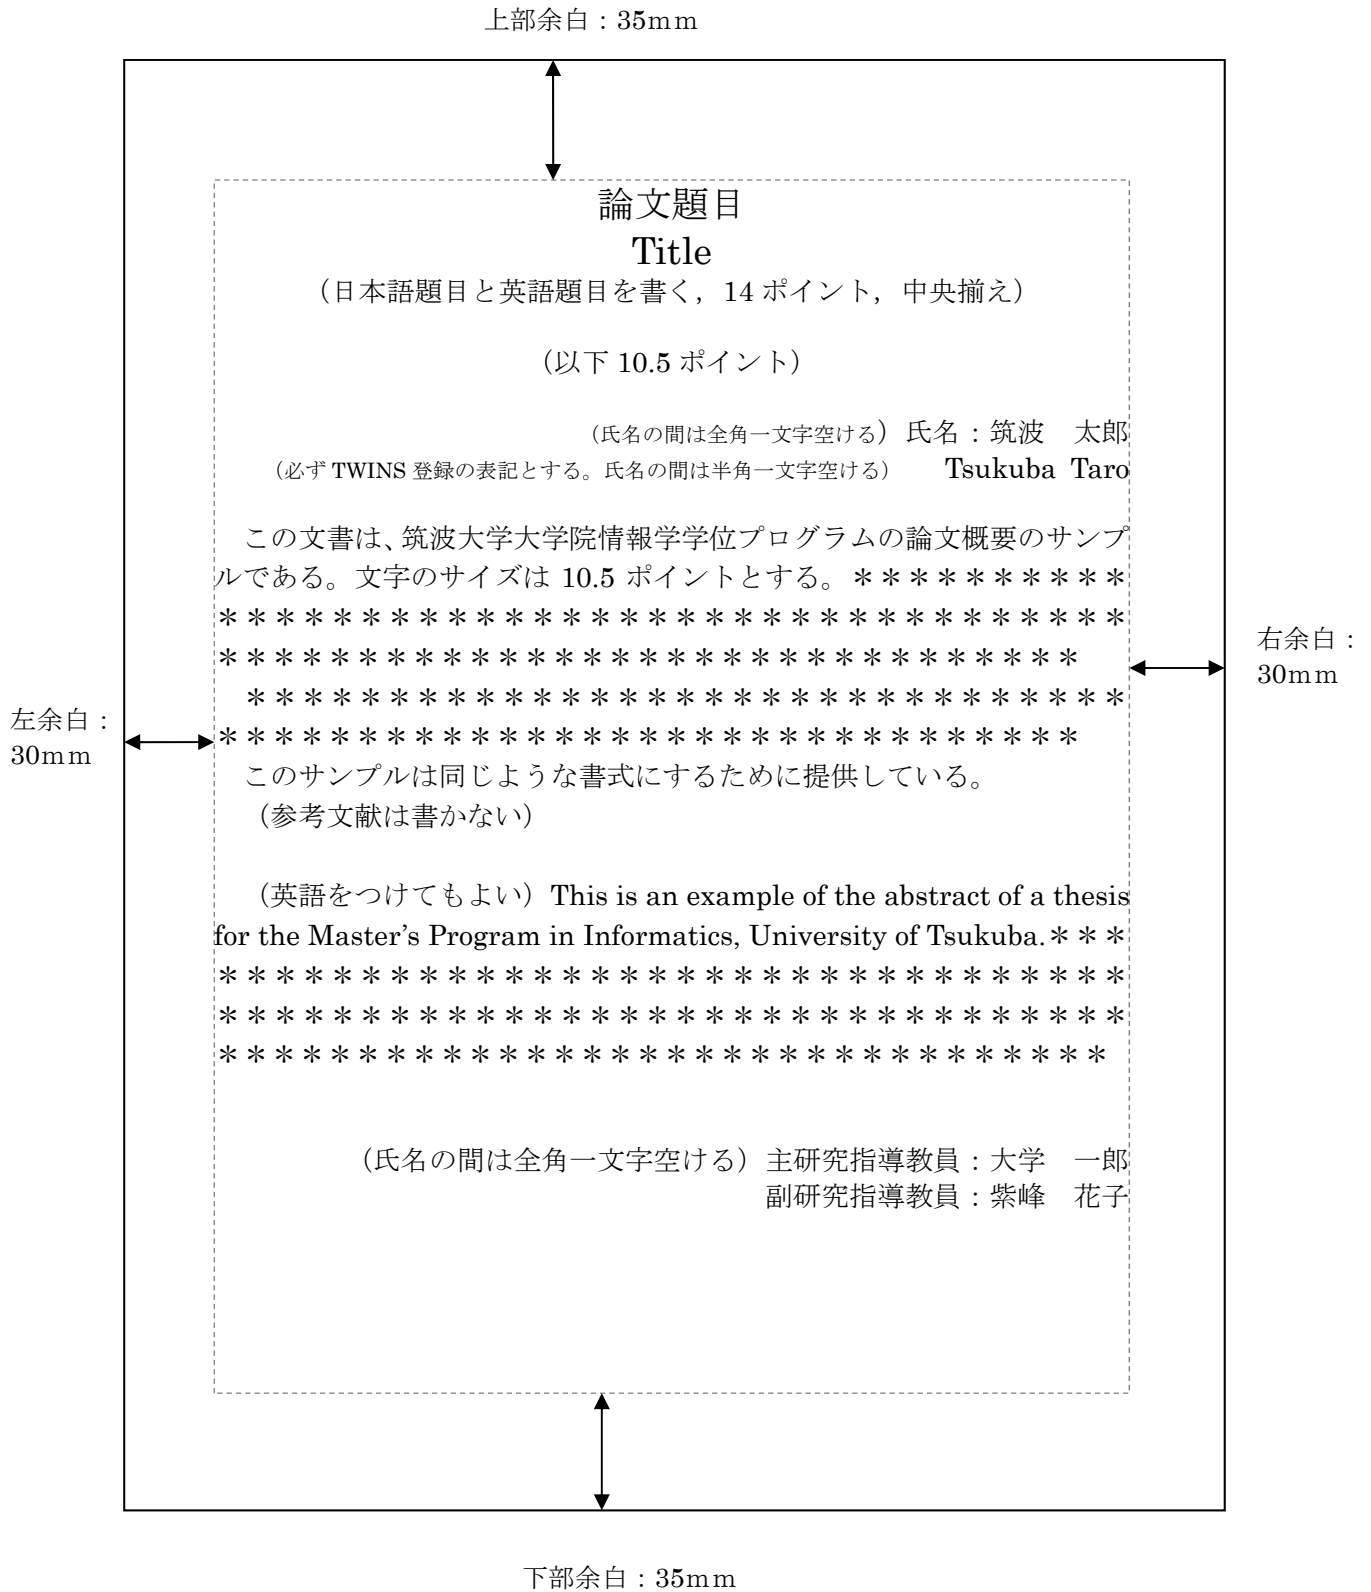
上部余白：35mm

論文題目
Title
（日本語題目と英語題目を書く，14 ポイント，中央揃え）

（以下 10.5 ポイント）

（氏名の間は全角一文字空ける）氏名：筑波　太郎
（必ず TWINS 登録の表記とする。氏名の間は半角一文字空ける）　Tsukuba Taro

この文書は、筑波大学大学院情報学学位プログラムの論文概要のサンプルである。文字のサイズは 10.5 ポイントとする。＊＊＊＊＊＊＊＊＊＊＊＊＊＊＊＊＊＊＊＊＊＊＊＊＊＊＊＊＊＊＊＊＊＊＊＊＊＊＊＊＊＊＊＊＊＊＊＊＊＊＊＊＊＊＊＊＊＊＊＊＊＊＊＊＊＊＊＊
＊＊＊＊＊＊＊＊＊＊＊＊＊＊＊＊＊＊＊＊＊＊＊＊＊＊＊＊＊＊＊＊＊＊＊＊＊＊＊＊＊＊＊＊＊＊＊＊＊＊＊＊＊＊＊＊＊＊＊＊＊＊
このサンプルは同じような書式にするために提供している。
（参考文献は書かない）

（英語をつけてもよい）This is an example of the abstract of a thesis for the Master's Program in Informatics, University of Tsukuba.＊＊＊＊＊＊＊＊＊＊＊＊＊＊＊＊＊＊＊＊＊＊＊＊＊＊＊＊＊＊＊＊＊＊＊＊＊＊＊＊＊＊＊＊＊＊＊＊＊＊＊＊＊＊＊＊＊＊＊＊＊＊＊＊＊＊＊＊＊＊＊＊＊＊＊＊＊＊＊＊＊＊＊＊＊＊＊＊＊＊＊＊＊＊＊＊＊＊＊＊＊＊＊＊＊

（氏名の間は全角一文字空ける）主研究指導教員：大学　一郎
副研究指導教員：紫峰　花子

右余白：30mm

左余白：30mm

下部余白：35mm